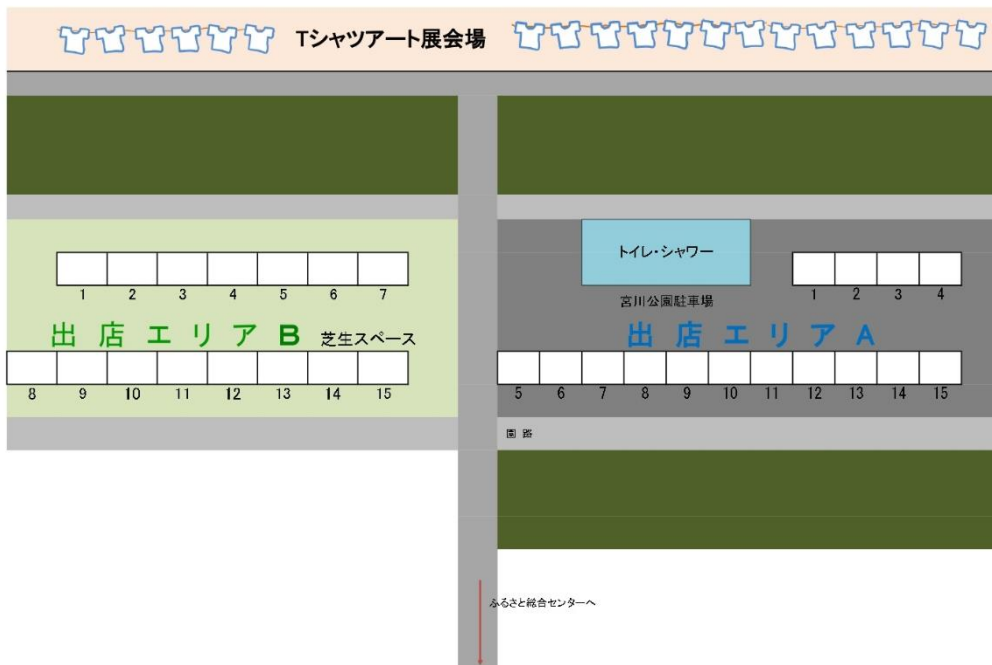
Tシャツアート展会場

トイレ・シャワー

1 2 3 4 5 6 7

1 2 3 4

宮川公園駐車場

出 店 エ リ ア B 芝生スペース

出 店 エ リ ア A

8 9 10 11 12 13 14 15

5 6 7 8 9 10 11 12 13 14 15

園 路

ふるさと総合センターへ